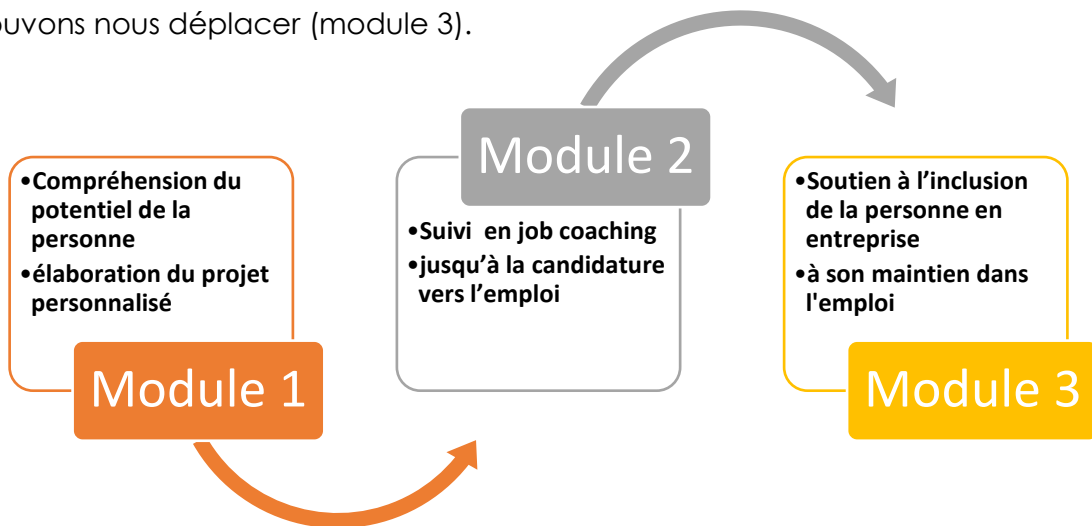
uvons nous déplacer (module 3).

•Compréhension du potentiel de la personne
•élaboration du projet personnalisé

Module 1

Module 2

•Suivi en job coaching
•jusqu'à la candidature vers l'emploi

•Soutien à l'inclusion de la personne en entreprise
•à son maintien dans l'emploi

Module 3